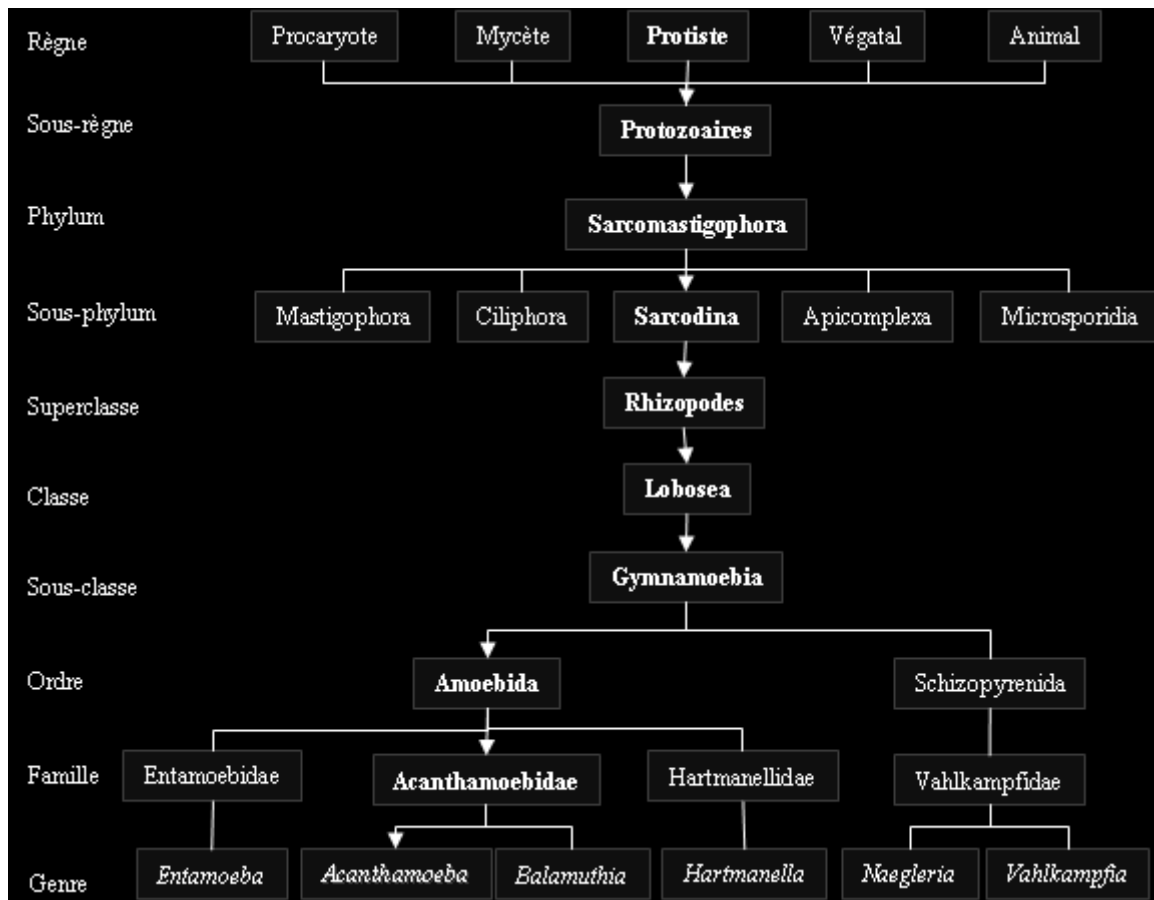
Règne
Procaryote
Mycète
Protiste
Végatal
Animal

Sous-règne
Protozoaires

Phylum
Sarcomastigophora

Sous-phylum
Mastigophora
Ciliphora
Sarcodina
Apicomplexa
Microsporidia

Superclasse
Rhizopodes

Classe
Lobosea

Sous-classe
Gymnamoebia

Ordre
Amoebida
Schizopyrenida

Famille
Entamoebidae
Acanthamoebidae
Hartmanellidae
Vahlkampfidae

Genre
Entamoeba
Acanthamoeba
Balamuthia
Hartmanella
Naegleria
Vahlkampfia